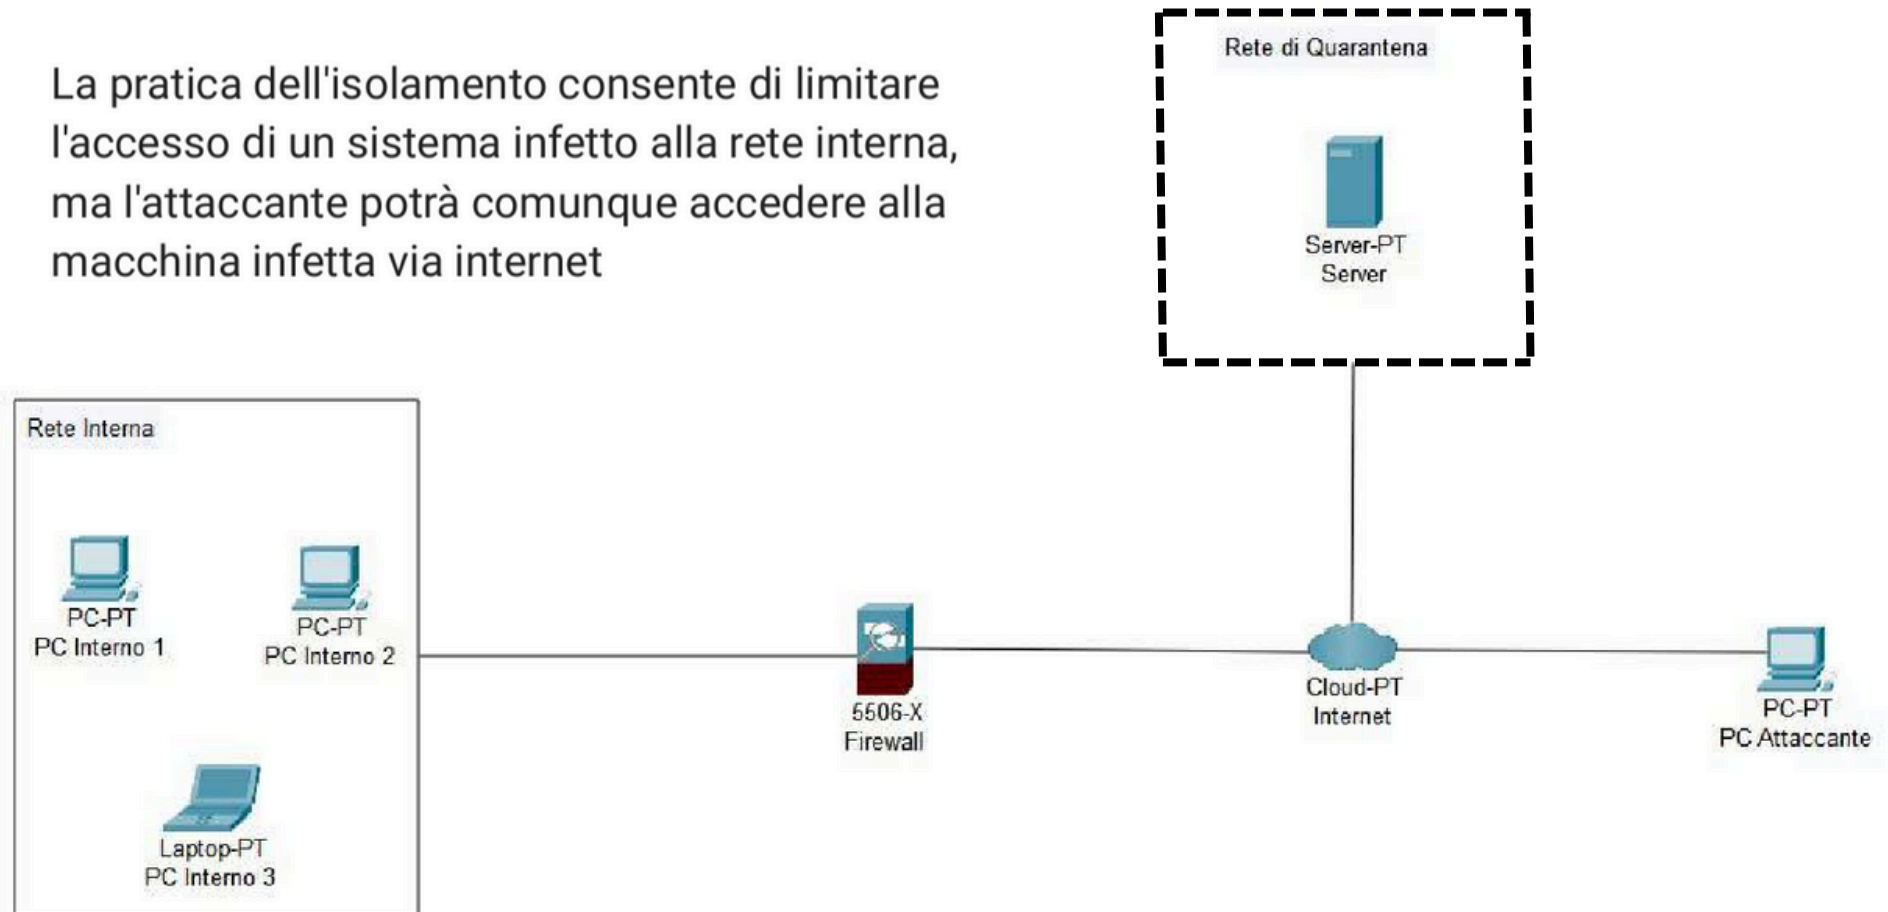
La pratica dell'isolamento consente di limitare l'accesso di un sistema infetto alla rete interna, ma l'attaccante potrà comunque accedere alla macchina infetta via internet

Rete di Quarantena

Server-PT
Server

Rete Interna

PC-PT
PC Interno 1

PC-PT
PC Interno 2

Laptop-PT
PC Interno 3

5506-X
Firewall

Cloud-PT
Internet

PC-PT
PC Attaccante